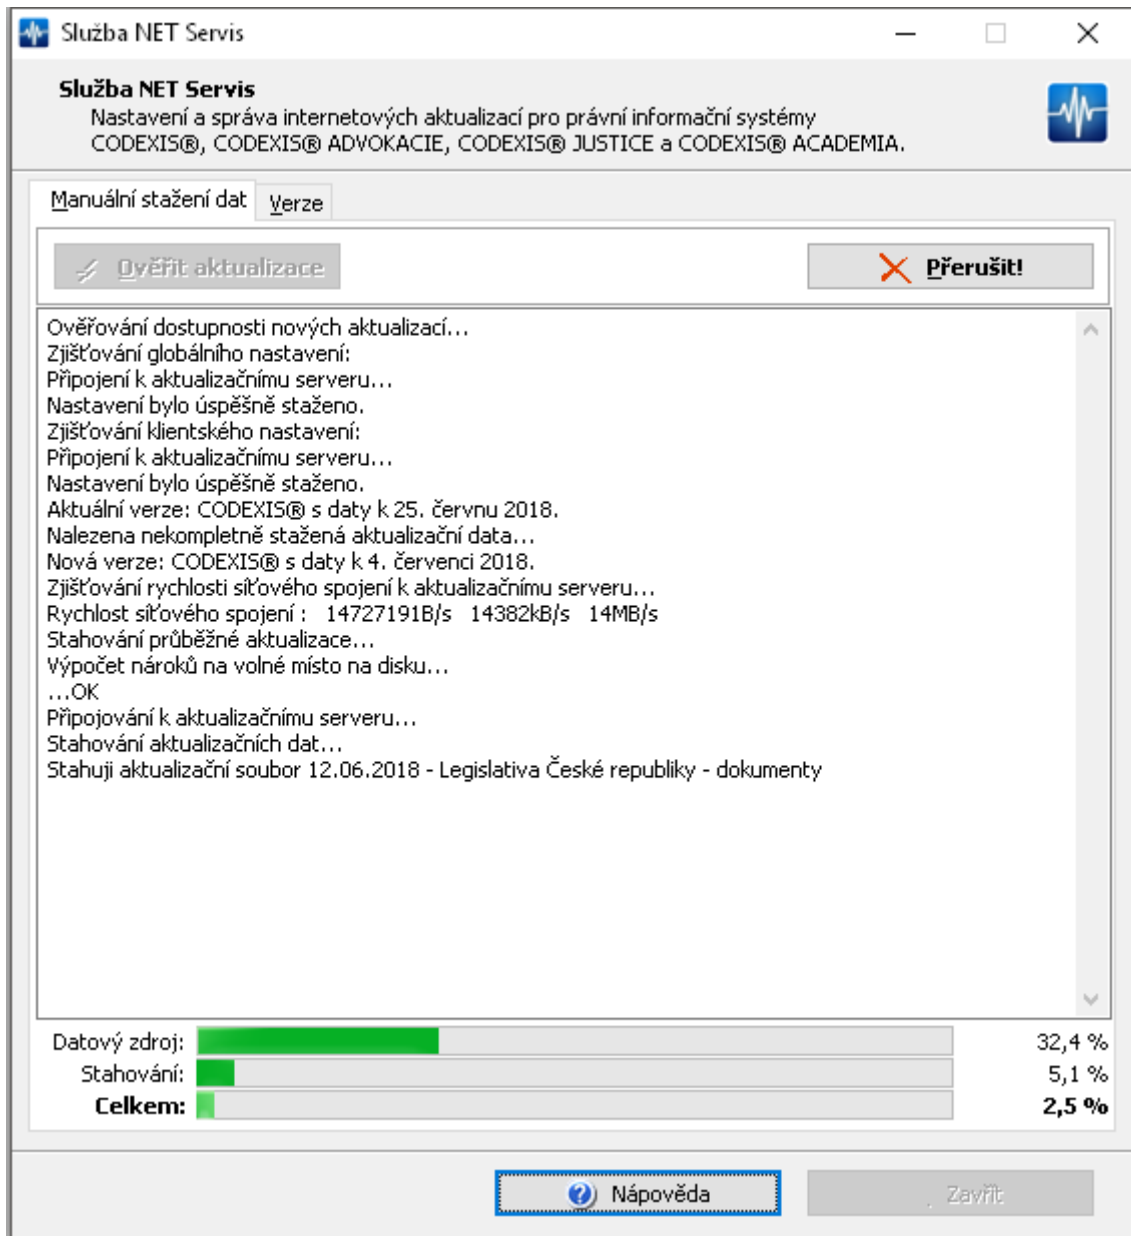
Služba NET Servis

**Služba NET Servis**
Nastavení a správa internetových aktualizací pro právní informační systémy CODEXIS®, CODEXIS® ADVOKACIE, CODEXIS® JUSTICE a CODEXIS® ACADEMIA.

Manuální stažení dat | Verze

Ověřit aktualizace

Přerušit!

Ověřování dostupnosti nových aktualizací...
Zjišťování globálního nastavení:
Připojení k aktualizačnímu serveru...
Nastavení bylo úspěšně staženo.
Zjišťování klientského nastavení:
Připojení k aktualizačnímu serveru...
Nastavení bylo úspěšně staženo.
Aktuální verze: CODEXIS® s daty k 25. červnu 2018.
Nalezena nekompletně stažená aktualizační data...
Nová verze: CODEXIS® s daty k 4. červenci 2018.
Zjišťování rychlosti síťového spojení k aktualizačnímu serveru...
Rychlost síťového spojení : 14727191B/s 14382kB/s 14MB/s
Stahování průběžné aktualizace...
Výpočet nároků na volné místo na disku...
...OK
Připojování k aktualizačnímu serveru...
Stahování aktualizačních dat...
Stahuji aktualizační soubor 12.06.2018 - Legislativa České republiky - dokumenty

Datový zdroj: 32,4 %
Stahování: 5,1 %
**Celkem:** **2,5 %**

Nápověda

Zavřít